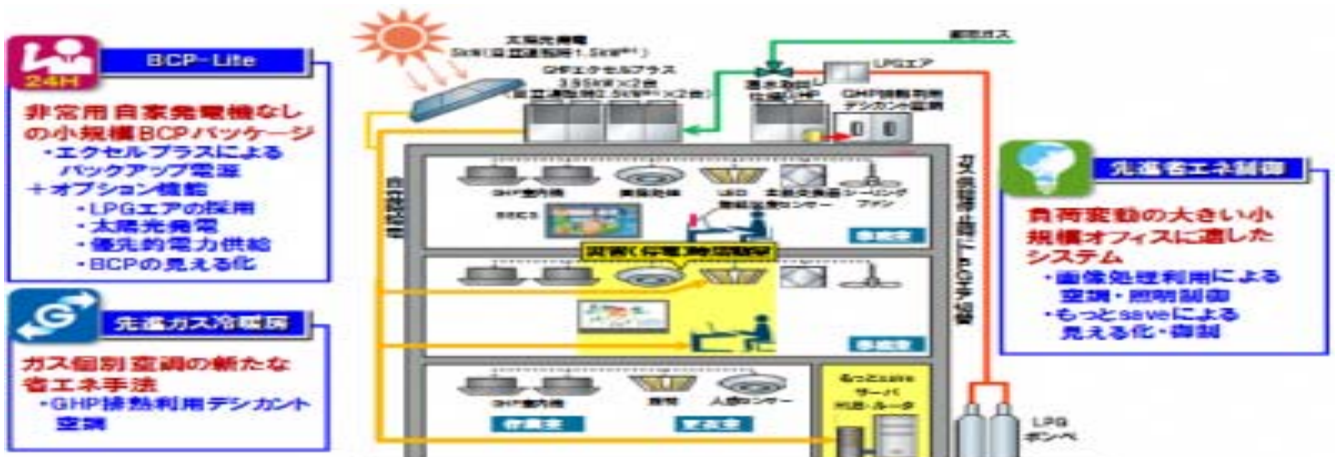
24H

BCP-Lite

非常用自家発電機なしの小規模BCPパッケージ
・エクセルプラスによるバックアップ電源
＋オプション機能
・LPGエアの採用
・太陽光発電
・優先的電力供給
・BCPの見える化

先進ガス冷暖房

ガス個別空調の新たな省エネ手法
・GHP排熱利用デシカント空調

太陽光発電
5kW(自立運転時1.5kW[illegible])

GHPエクセルプラス
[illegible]kW×2台
([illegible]kW×2台)

LPGエア

都市ガス

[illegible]GHP

GHP排熱利用デシカント空調

GHP室内機

画像処理

LED

シーリングファン

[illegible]

災害(停電)時活動場

事務室

事務室

GHP室内機

照明

人感センサー

会議室

更衣室

もっとsaveサーバ
HUB・ルータ

LPGボンベ

先進省エネ制御

負荷変動の大きい小規模オフィスに適したシステム
・画像処理利用による空調・照明制御
・もっとsaveによる見える化・制御